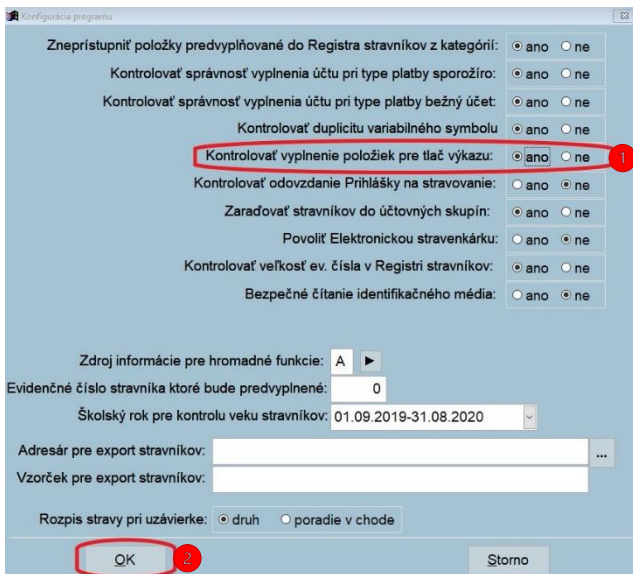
Konfigurácia programu

Znepřístupniť položky predvyplňované do Registra stravníkov z kategórií: ano ne

Kontrolovať správnosť vyplnenia účtu pri type platby sporožíro: ano ne

Kontrolovať správnosť vyplnenia účtu pri type platby bežný účet: ano ne

Kontrolovať duplicitu variabilného symbolu ano ne

Kontrolovať vyplnenie položiek pre tlač výkazu: ano ne 1

Kontrolovať odovzdanie Prihlášky na stravovanie: ano ne

Zaraďovať stravníkov do účtovných skupín: ano ne

Povoliť Elektronickou stravenkárku: ano ne

Kontrolovať veľkosť ev. čísla v Registri stravníkov: ano ne

Bezpečné čítanie identifikačného média: ano ne

Zdroj informácie pre hromadné funkcie: A ▶

Evidenčné číslo stravníka ktoré bude predvyplnené: 0

Školský rok pre kontrolu veku stravníkov: 01.09.2019-31.08.2020

Adresár pre export stravníkov: ...

Vzorček pre export stravníkov:

Rozpis stravy pri uzávierke: druh poradie v chode

OK 2

Storno